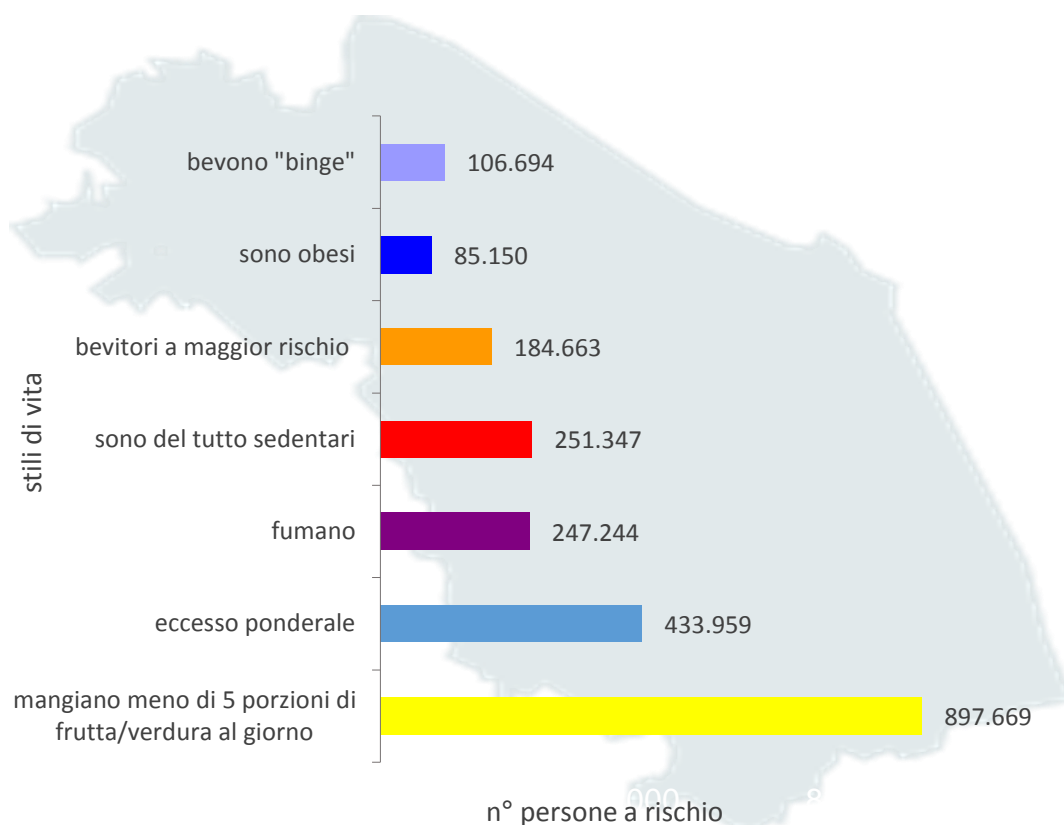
stili di vita

bevono "binge" 106.694

sono obesi 85.150

bevitori a maggior rischio 184.663

sono del tutto sedentari 251.347

fumano 247.244

eccesso ponderale 433.959

mangiano meno di 5 porzioni di frutta/verdura al giorno 897.669

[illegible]000 8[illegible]

n° persone a rischio